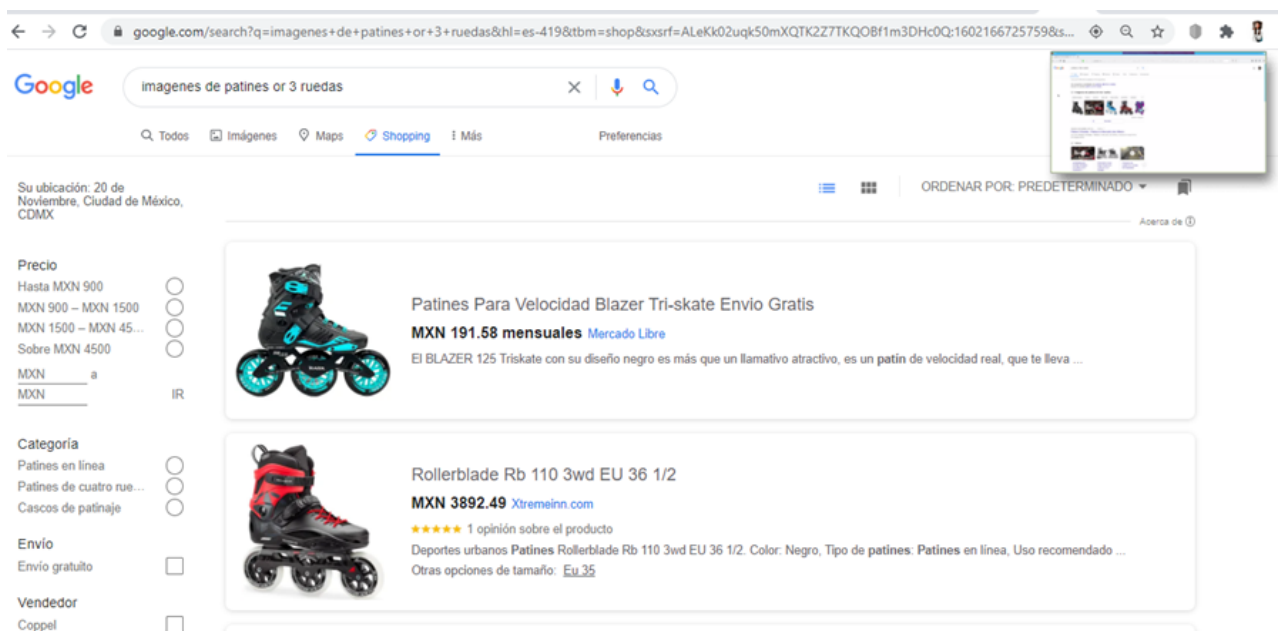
google.com/search?q=imagenes+de+patines+or+3+ruedas&hl=es-419&tbm=shop&sxsrf=ALeKk02uqk50mXQTK2Z7TKQOBf1m3DHc0Q:1602166725759&s...

Google

imagenes de patines or 3 ruedas

Todos Imágenes Maps Shopping Más Preferencias

Su ubicación: 20 de Noviembre, Ciudad de México, CDMX

ORDENAR POR: PREDETERMINADO

Acerca de

Precio
Hasta MXN 900
MXN 900 – MXN 1500
MXN 1500 – MXN 45...
Sobre MXN 4500
MXN a
MXN IR

Categoría
Patines en línea
Patines de cuatro rue...
Cascos de patinaje

Envío
Envío gratuito

Vendedor
Coppel

Patines Para Velocidad Blazer Tri-skate Envio Gratis
MXN 191.58 mensuales Mercado Libre
El BLAZER 125 Triskate con su diseño negro es más que un llamativo atractivo, es un patín de velocidad real, que te lleva ...

Rollerblade Rb 110 3wd EU 36 1/2
MXN 3892.49 Xtremeinn.com
★★★★★ 1 opinión sobre el producto
Deportes urbanos Patines Rollerblade Rb 110 3wd EU 36 1/2. Color: Negro, Tipo de patines: Patines en línea, Uso recomendado ...
Otras opciones de tamaño: Eu 35